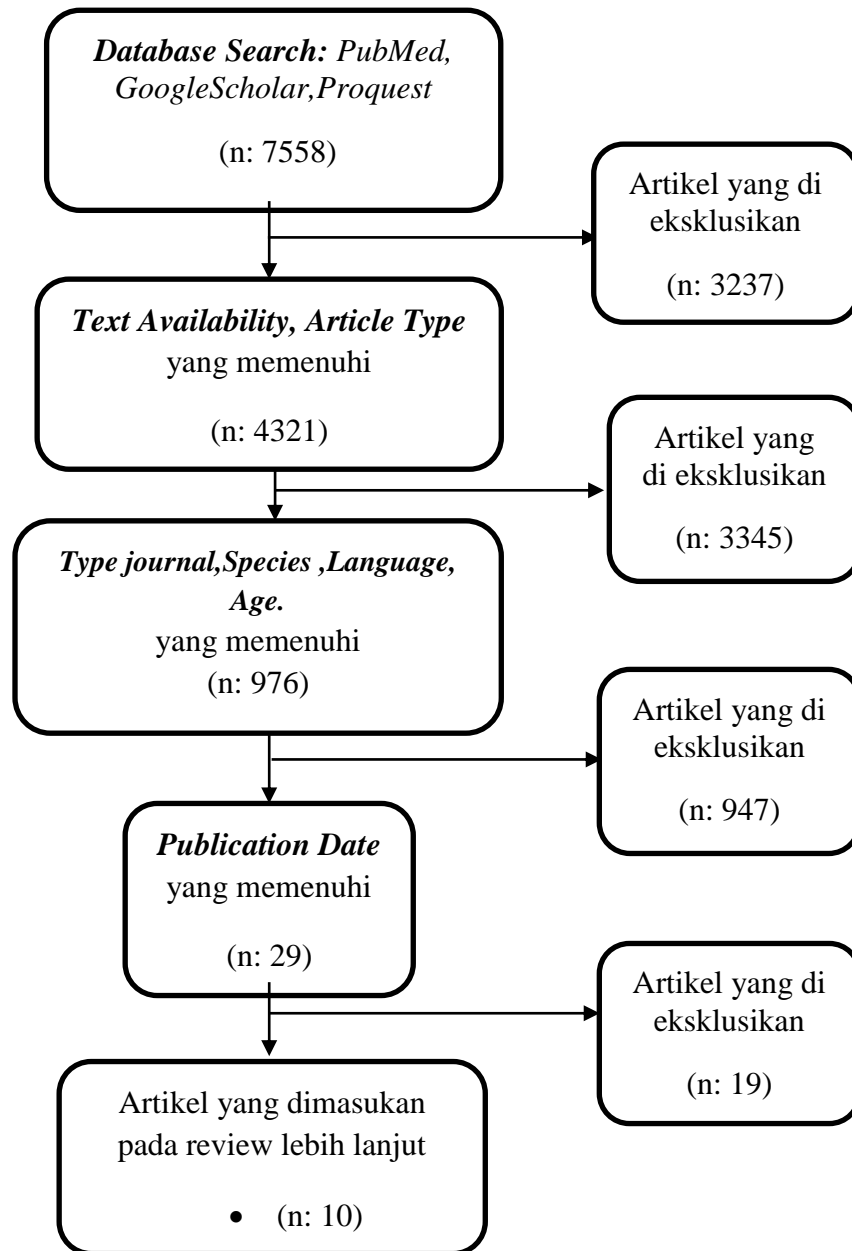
Database Search: PubMed, GoogleScholar,Proquest

(n: 7558)

Artikel yang di eksklusikan

(n: 3237)

Text Availability, Article Type yang memenuhi

(n: 4321)

Artikel yang di eksklusikan

(n: 3345)

Type journal,Species ,Language, Age.
yang memenuhi
(n: 976)

Artikel yang di eksklusikan

(n: 947)

Publication Date yang memenuhi

(n: 29)

Artikel yang di eksklusikan

(n: 19)

Artikel yang dimasukan pada review lebih lanjut

• (n: 10)